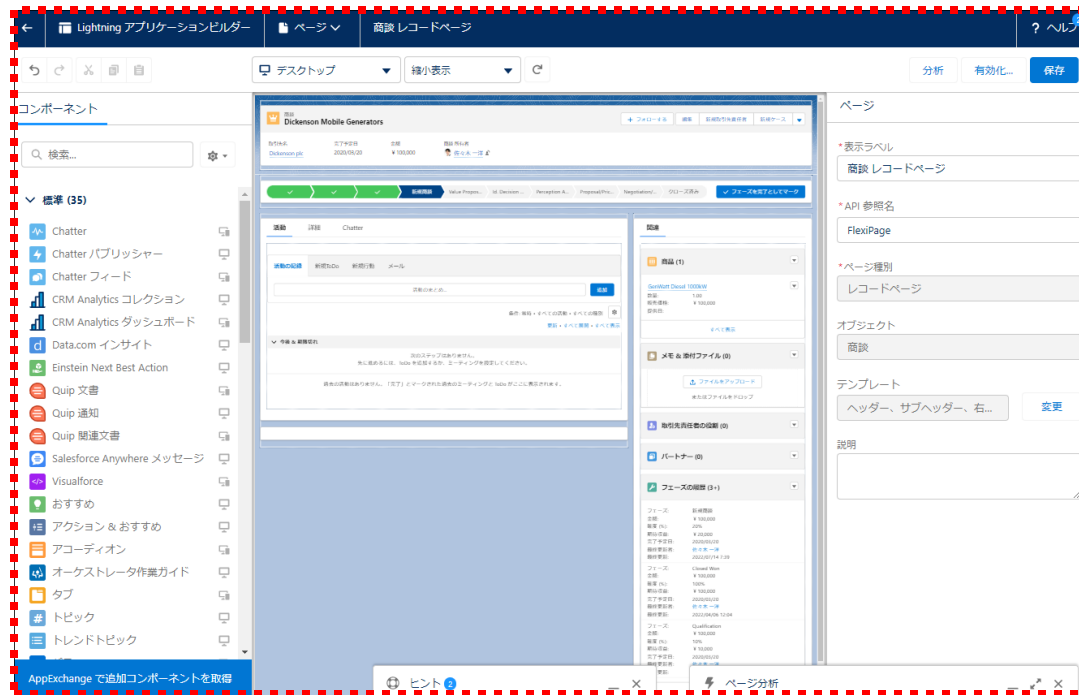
Lightning アプリケーションビルダー
ページ
商談 レコードページ
? ヘルプ

デスクトップ
縮小表示
分析
有効化...
保存

コンポーネント
検索...
標準 (35)
Chatter
Chatter パブリッシャー
Chatter フィード
CRM Analytics コレクション
CRM Analytics ダッシュボード
Data.com インサイト
Einstein Next Best Action
Quip 文書
Quip 通知
Quip 関連文書
Salesforce Anywhere メッセージ
Visualforce
おすすめ
アクション & おすすめ
アコーディオン
オーケストレータ作業ガイド
タブ
トピック
トレンドトピック
AppExchange で追加コンポーネントを取得

商談
Dickenson Mobile Generators
+ フォローする
編集
新規取引先責任者
新規ケース
取引先名
Dickenson plc
完了予定日
2020/06/20
金額
¥ 100,000
商談 所有者
フェーズを完了としてマーク
新規商談
Value Propos...
Id. Decision ...
Perception A...
Proposal/Pri...
Negotiation/...
クローズ済み
活動
詳細
Chatter
活動の記録
新規ToDo
新規行動
メール
追加
次のステップはありません。
関連
商品 (1)
SemWatt Diesel 1000kW
すべて表示
メモ & 添付ファイル (0)
ファイルをアップロード
またはファイルをドロップ
取引先責任者の役割 (0)
パートナー (0)
フェーズの履歴 (3+)
フェーズ:
新規商談
Closed Won
Qualification

ページ
*表示ラベル
商談 レコードページ
*API 参照名
FlexiPage
*ページ種別
レコードページ
オブジェクト
商談
テンプレート
ヘッダー、サブヘッダー、右...
変更
説明

ヒント 2
ページ分析